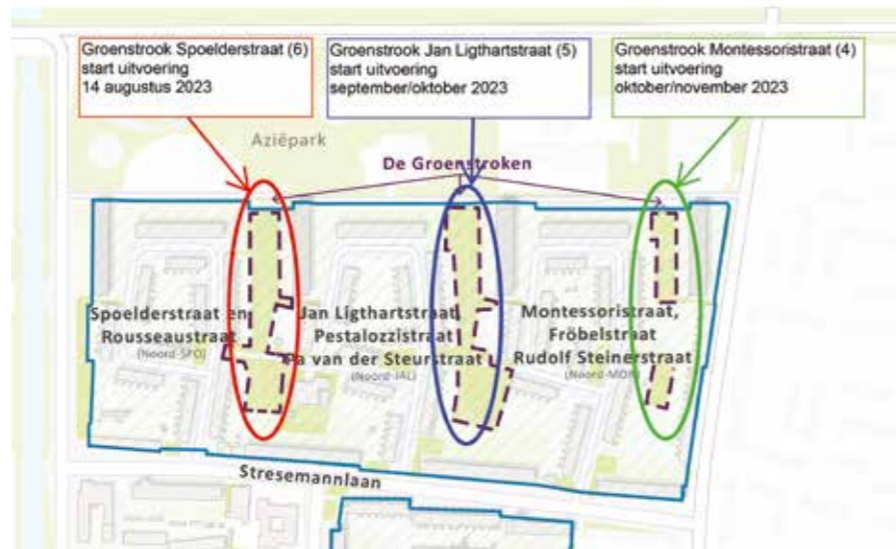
Groenstrook Spoelderstraat (6)
start uitvoering
14 augustus 2023

Groenstrook Jan Ligthartstraat (5)
start uitvoering
september/oktober 2023

Groenstrook Montessoristraat (4)
start uitvoering
oktober/november 2023

Aziëpark

De Groenstroken

Spoelderstraat en Rousseaustraat
(Noord-SPO)

Jan Ligthartstraat Pestalozzistraat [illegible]a van der Steurstraat
(Noord-JAL)

Montessoristraat, Fröbelstraat Rudolf Steinerstraat
(Noord-MON)

Stresemannlaan